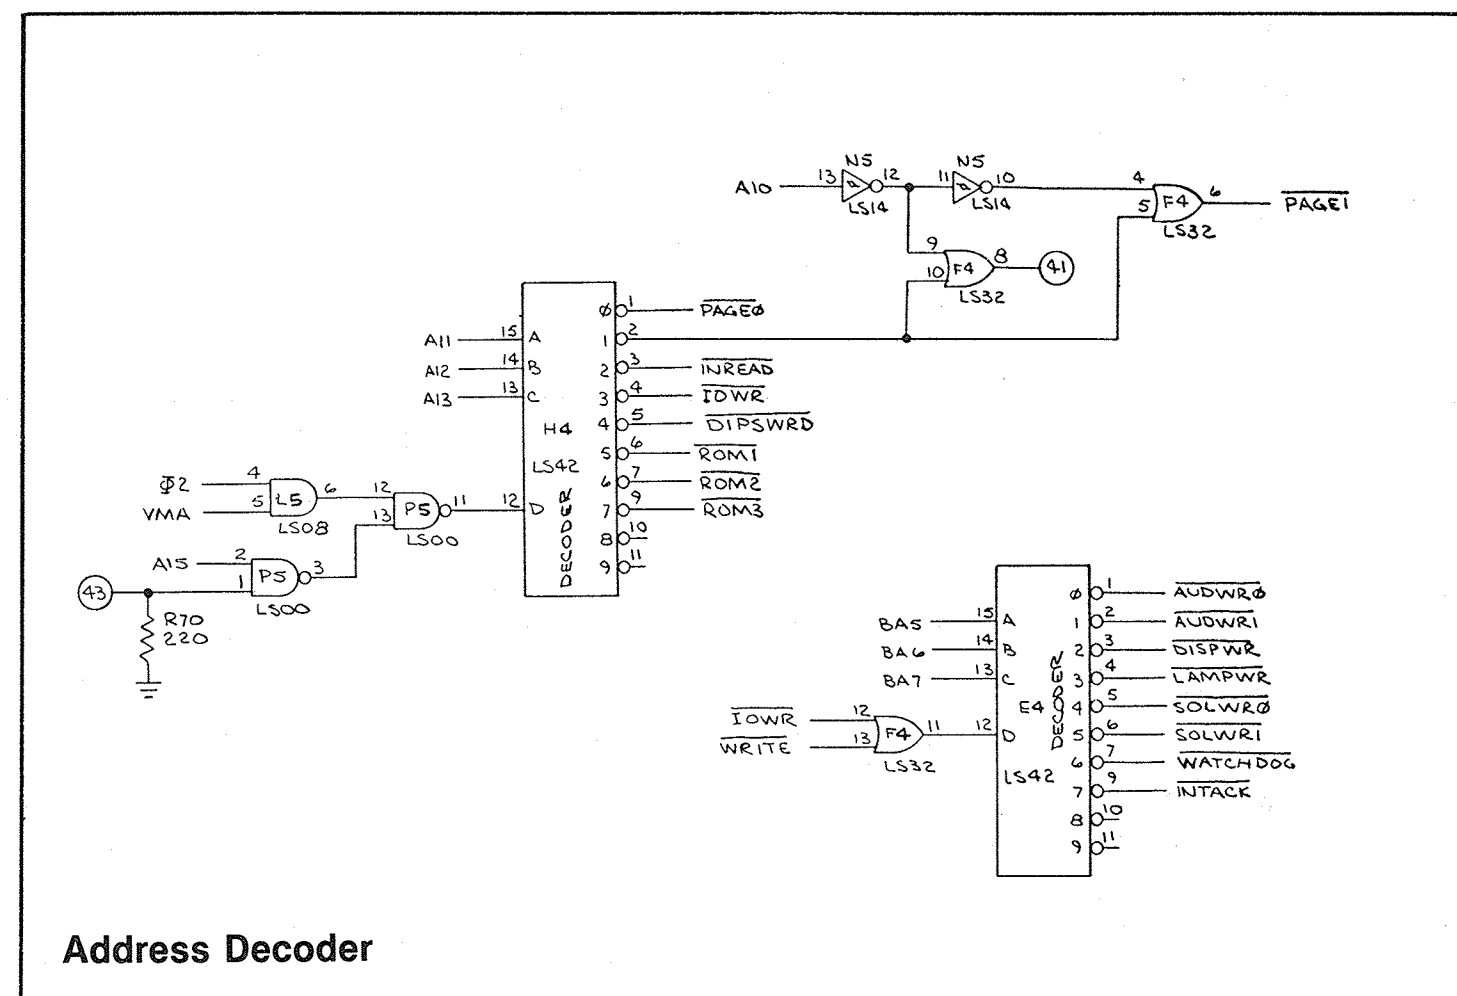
A10
13
N5
12
LS14
11
N5
10
LS14
4
5
F4
6
LS32
$\overline{PAGE1}$
9
10
F4
8
LS32
41

A11
15
A
A12
14
B
A13
13
C
H4
LS42
DECODER
12
D
Ø
1
2
3
4
5
6
7
8
9
1
2
3
4
5
6
7
9
10
11
$\overline{PAGEØ}$
$\overline{INREAD}$
$\overline{IOWR}$
$\overline{DIPSWRD}$
$\overline{ROM1}$
$\overline{ROM2}$
$\overline{ROM3}$

Φ2
4
VMA
5
L5
6
LS08
12
13
P5
11
LS00
A15
2
1
P5
3
LS00
43
R70
220

BA5
15
A
BA6
14
B
BA7
13
C
E4
LS42
DECODER
12
D
$\overline{IOWR}$
12
$\overline{WRITE}$
13
F4
11
LS32
Ø
1
2
3
4
5
6
7
8
9
1
2
3
4
5
6
7
9
10
11
$\overline{AUDWRØ}$
$\overline{AUDWR1}$
$\overline{DISPWR}$
$\overline{LAMPWR}$
$\overline{SOLWRØ}$
$\overline{SOLWR1}$
$\overline{WATCHDOG}$
$\overline{INTACK}$

Address Decoder